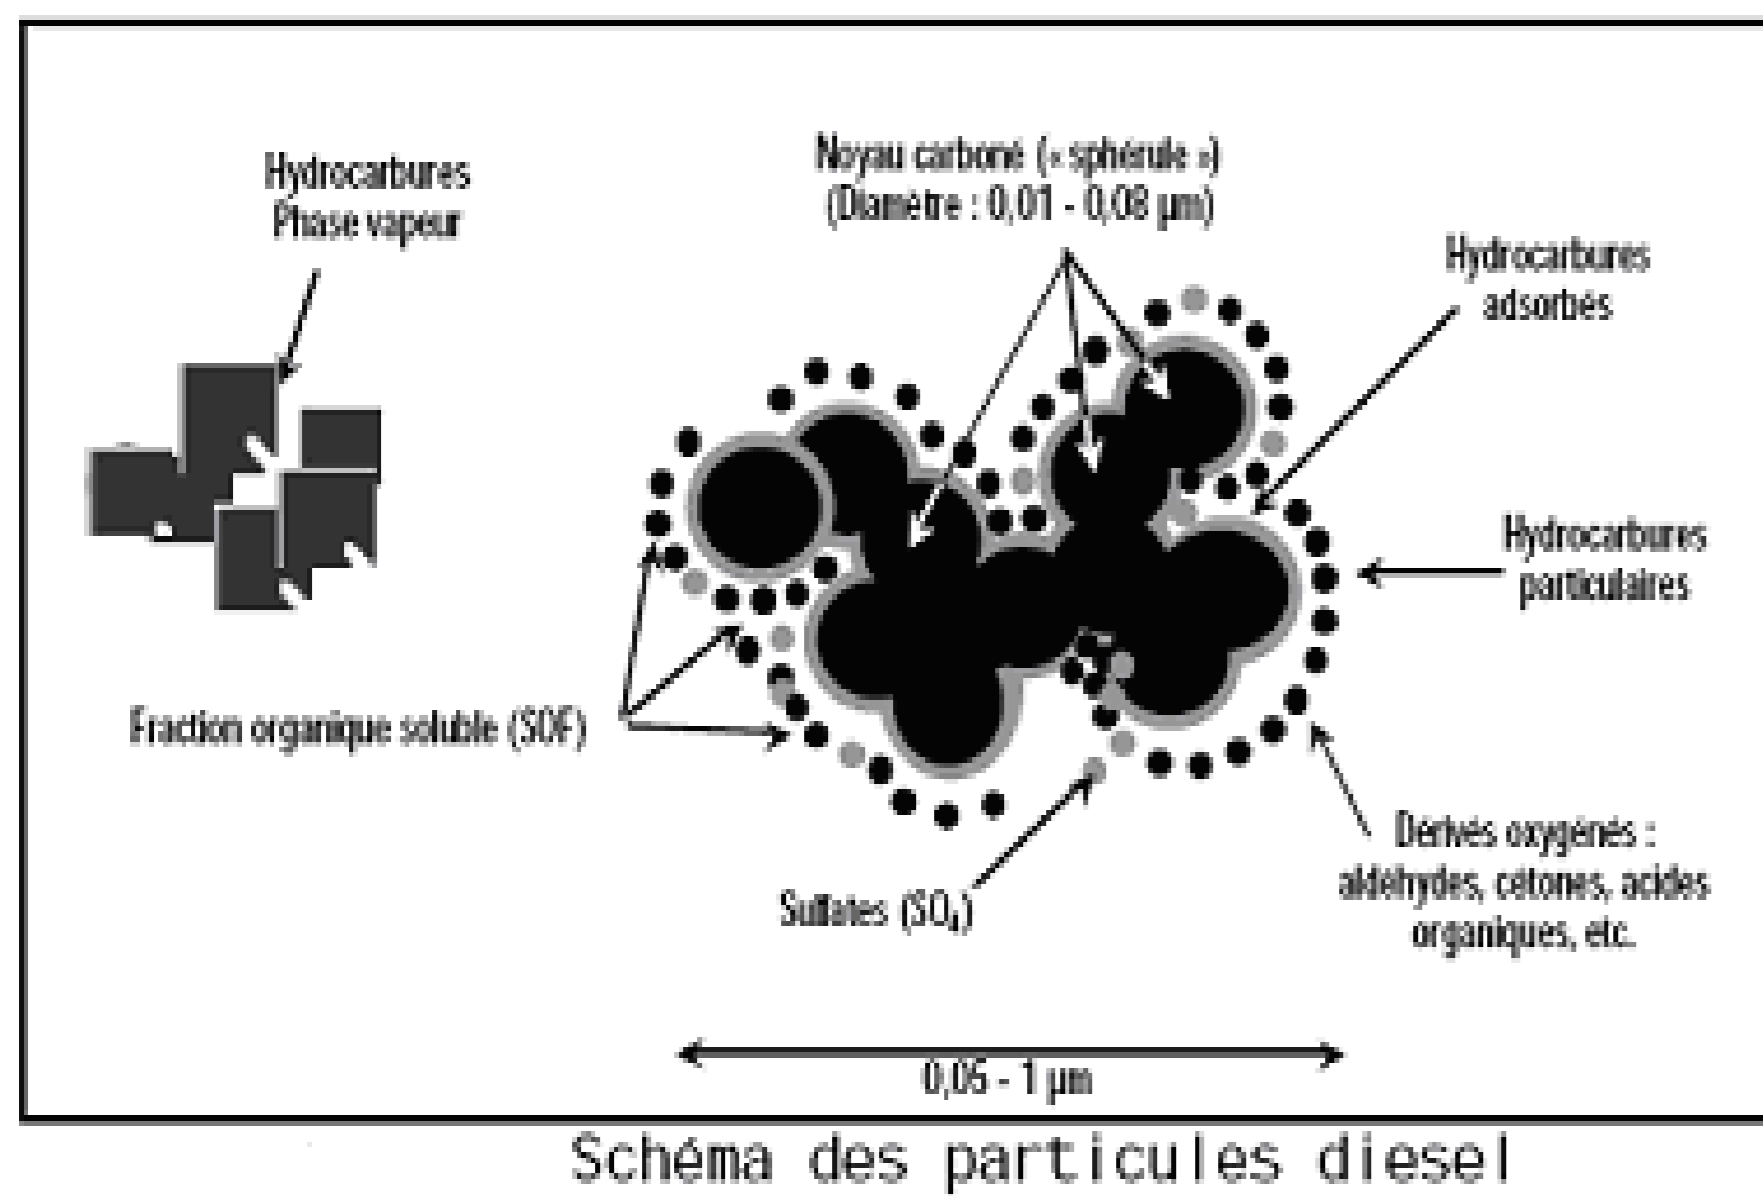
Hydrocarbures
Phase vapeur

Noyau carboné (« sphérule »)
(Diamètre : 0,01 - 0,08 µm)

Hydrocarbures
adsorbés

Hydrocarbures
particulaires

Fraction organique soluble (SOF)

Sulfates ($SO_4$)

Dérivés oxygénés :
aldéhydes, cétones, acides
organiques, etc.

0,05 - 1 µm

Schéma des particules diesel